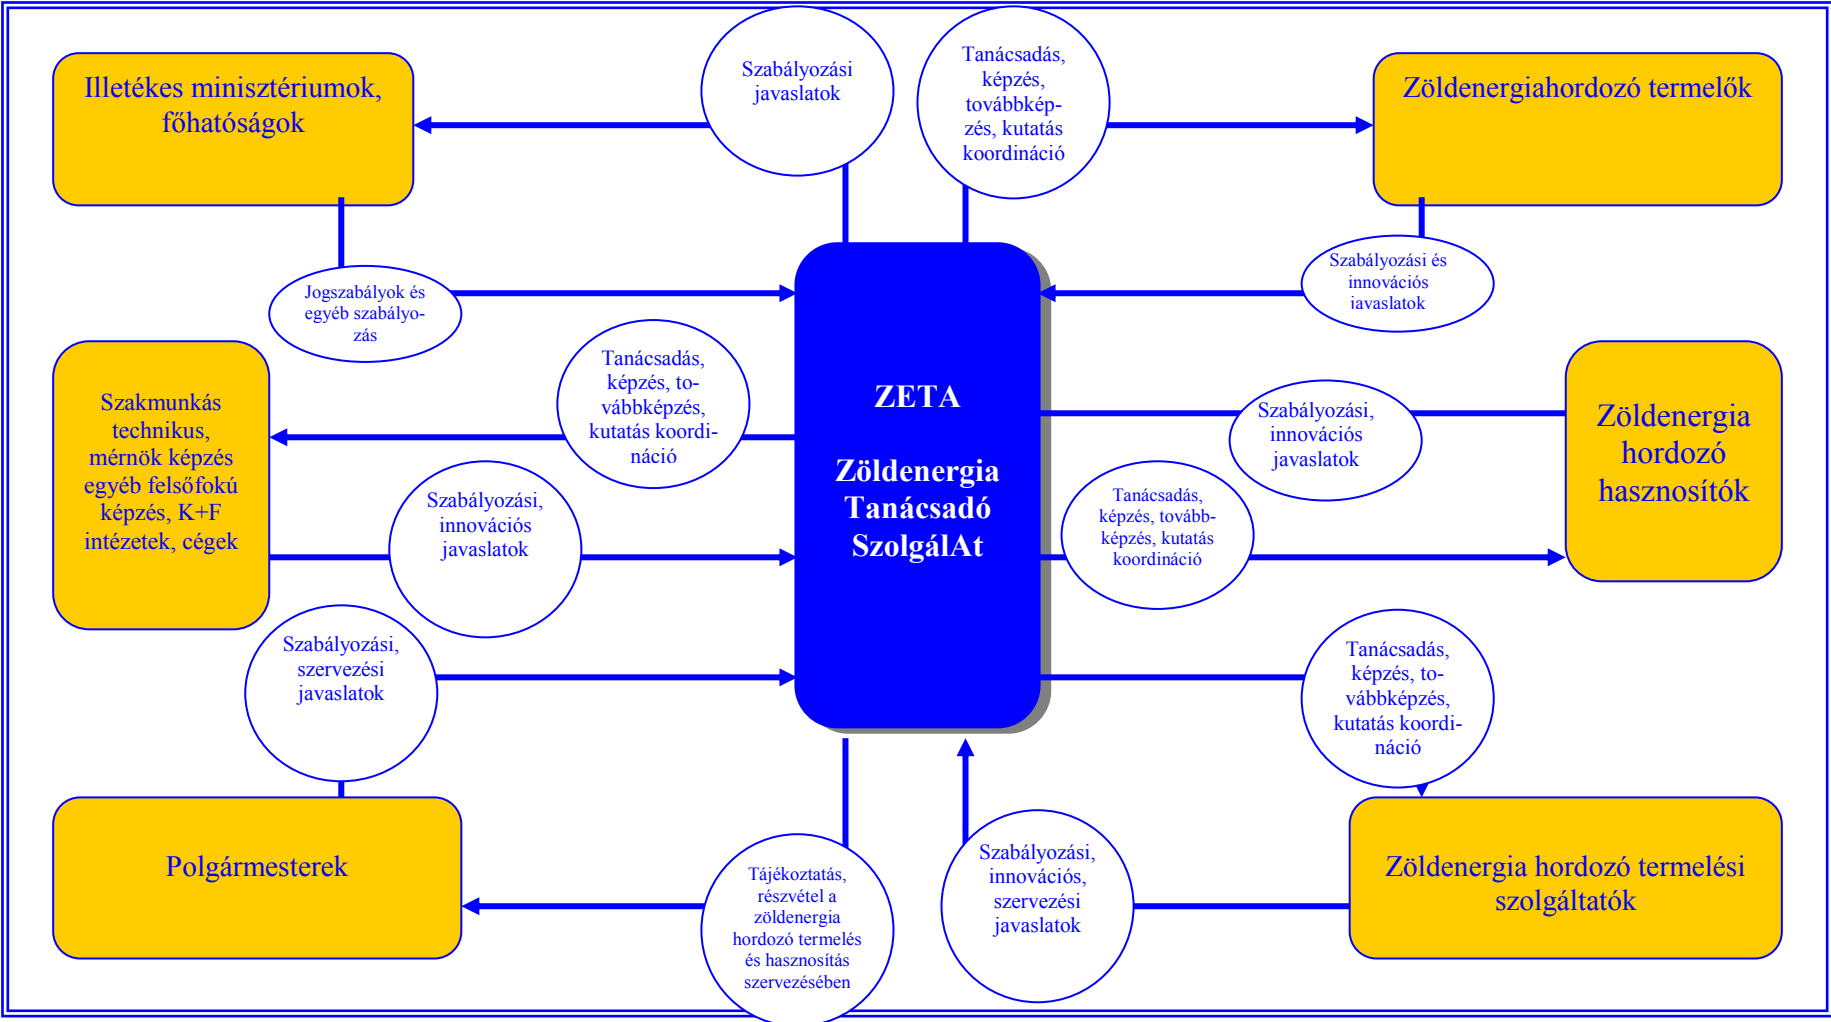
Illetékes minisztériumok, főhatóságok

Szabályozási javaslatok

Tanácsadás, képzés, továbbképzés, kutatás koordináció

Zöldenergiahordozó termelők

Jogszabályok és egyéb szabályozás

Szabályozási és innovációs javaslatok

Szakmunkás technikus, mérnök képzés egyéb felsőfokú képzés, K+F intézetek, cégek

Tanácsadás, képzés, továbbképzés, kutatás koordináció

ZETA

Zöldenergia Tanácsadó SzolgálAt

Szabályozási, innovációs javaslatok

Zöldenergia hordozó hasznosítók

Szabályozási, innovációs javaslatok

Tanácsadás, képzés, továbbképzés, kutatás koordináció

Szabályozási, szervezési javaslatok

Tanácsadás, képzés, továbbképzés, kutatás koordináció

Polgármesterek

Tájékoztatás, részvétel a zöldenergia hordozó termelés és hasznosítás szervezésében

Szabályozási, innovációs, szervezési javaslatok

Zöldenergia hordozó termelési szolgáltatók